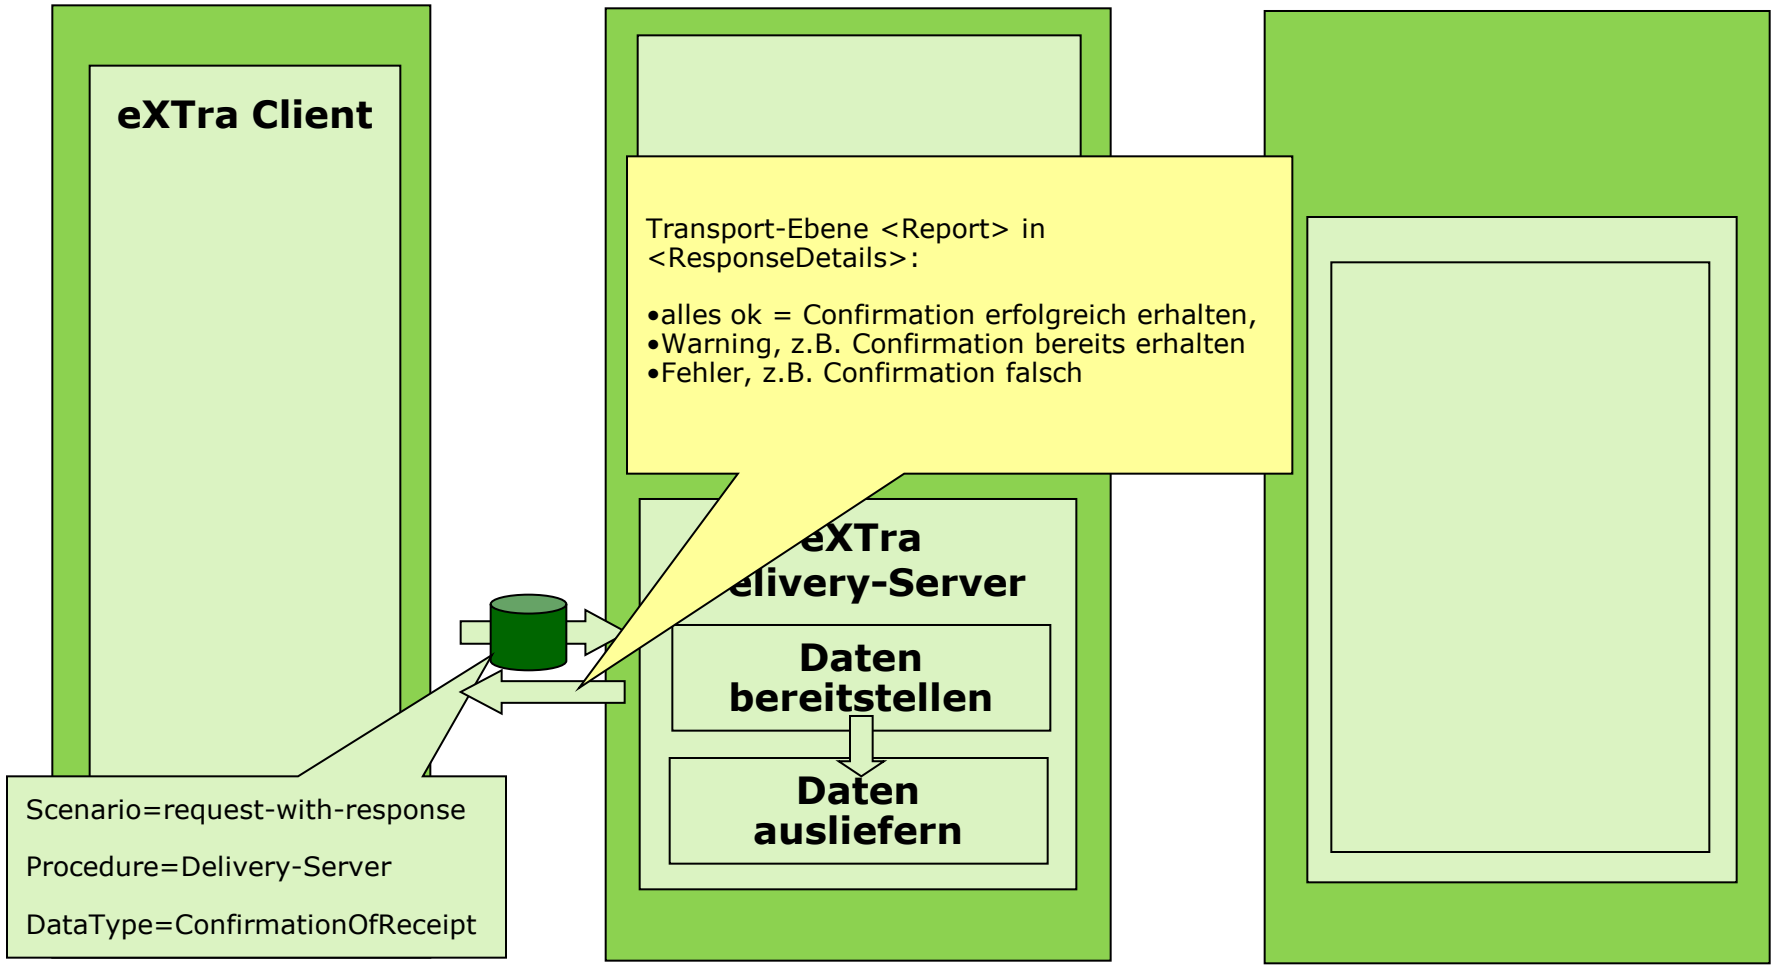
eXTra Client

Transport-Ebene <Report> in <ResponseDetails>:

•alles ok = Confirmation erfolgreich erhalten,
•Warning, z.B. Confirmation bereits erhalten
•Fehler, z.B. Confirmation falsch

eXTra
elivery-Server

Daten bereitstellen

Daten ausliefern

Scenario=request-with-response

Procedure=Delivery-Server

DataType=ConfirmationOfReceipt